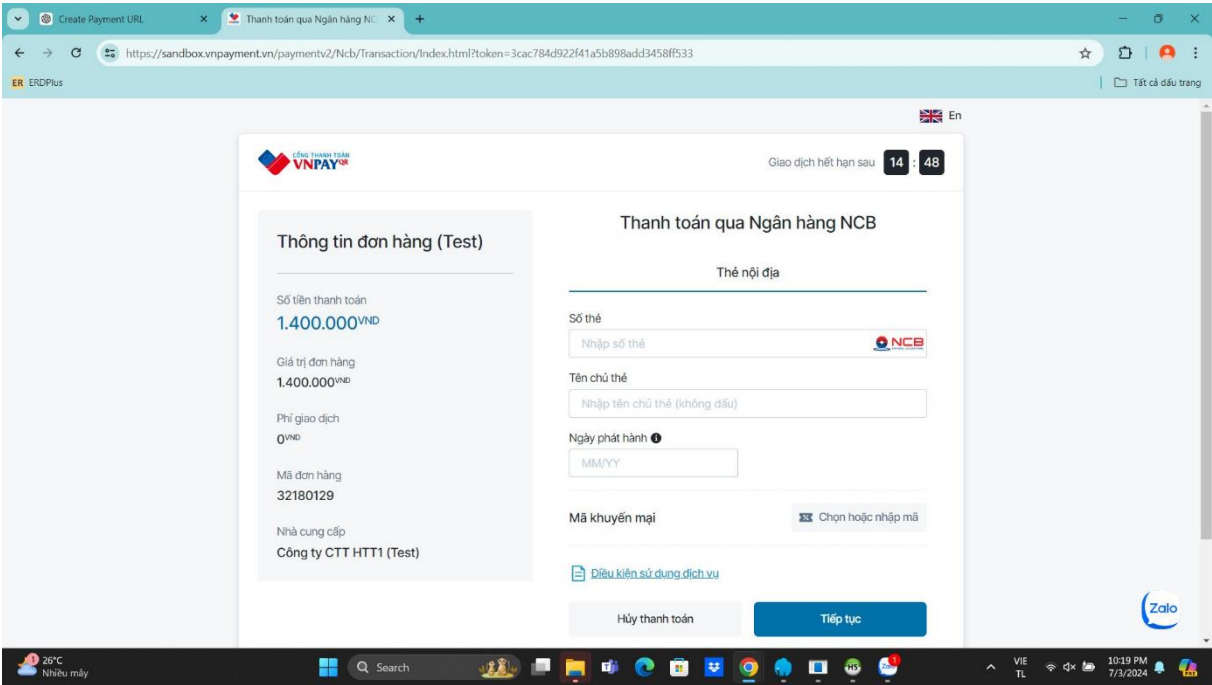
Create Payment URL
Thanh toán qua Ngân hàng NC
https://sandbox.vnpayment.vn/paymentv2/Ncb/Transaction/Index.html?token=3cac784d922f41a5b898add3458ff533
ER ERDPlus
Tất cả dấu trang

En

CỔNG THANH TOÁN VNPAY QR
Giao dịch hết hạn sau 14 : 48

Thông tin đơn hàng (Test)

Số tiền thanh toán
1.400.000VND

Giá trị đơn hàng
1.400.000VND

Phí giao dịch
0VND

Mã đơn hàng
32180129

Nhà cung cấp
Công ty CTT HTT1 (Test)

Thanh toán qua Ngân hàng NCB

Thẻ nội địa

Số thẻ
Nhập số thẻ
NCB

Tên chủ thẻ
Nhập tên chủ thẻ (không dấu)

Ngày phát hành
MM/YY

Mã khuyến mại
Chọn hoặc nhập mã

Điều kiện sử dụng dịch vụ

Hủy thanh toán
Tiếp tục

Zalo

26°C
Nhiều mây
Search
VIE
TL
10:19 PM
7/3/2024